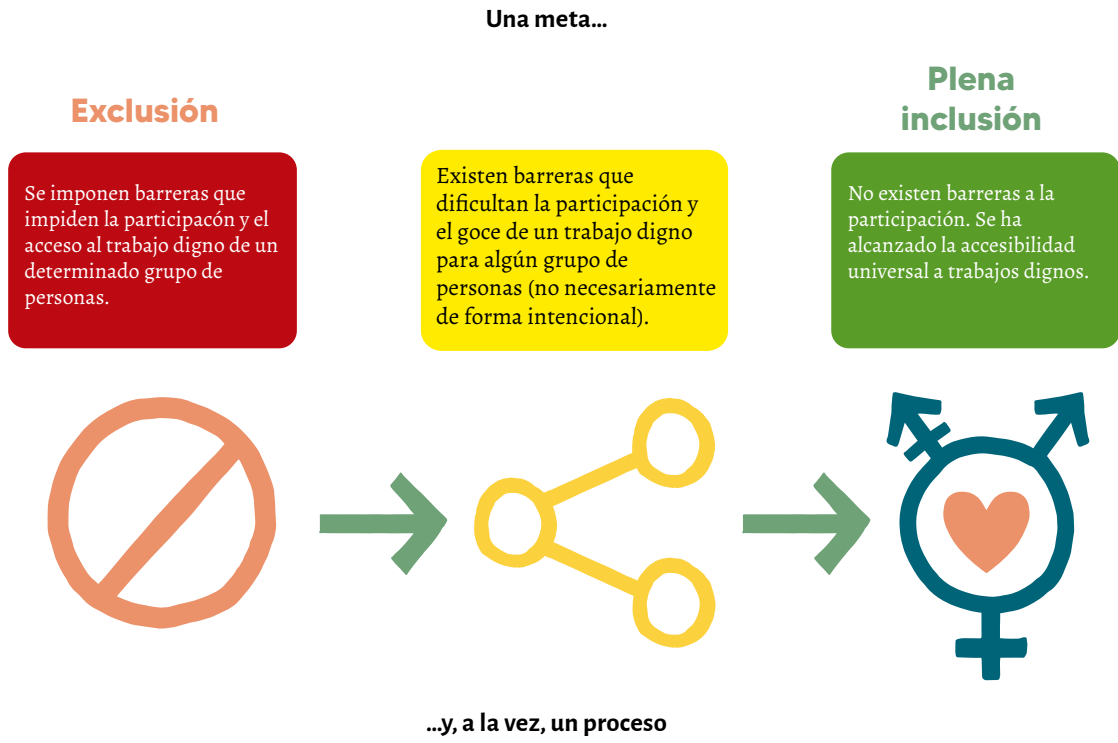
Una meta...

Exclusión

Se imponen barreras que impiden la participacón y el acceso al trabajo digno de un determinado grupo de personas.

Existen barreras que dificultan la participación y el goce de un trabajo digno para algún grupo de personas (no necesariamente de forma intencional).

Plena inclusión

No existen barreras a la participación. Se ha alcanzado la accesibilidad universal a trabajos dignos.

...y, a la vez, un proceso